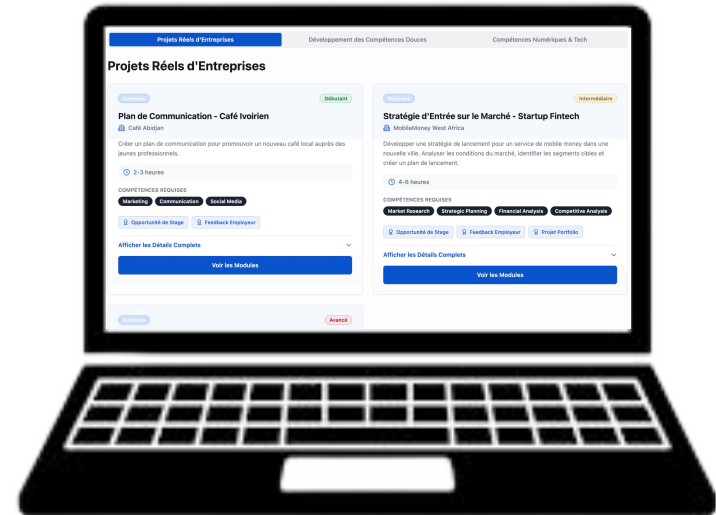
Projets Réels d'Entreprises | Développement des Compétences Douces | Compétences Numériques & Tech

Projets Réels d'Entreprises

Business
Débutant

Plan de Communication - Café Ivoirien

Café Abidjan

Créer un plan de communication pour promouvoir un nouveau café local auprès des jeunes professionnels.

2-3 heures

COMPÉTENCES REQUISES

Marketing
Communication
Social Media

Opportunité de Stage
Feedback Employeur

Afficher les Détails Complets

Voir les Modules

Business
Intermédiaire

Stratégie d'Entrée sur le Marché - Startup Fintech

MobileMoney West Africa

Développer une stratégie de lancement pour un service de mobile money dans une nouvelle ville. Analyser les conditions du marché, identifier les segments cibles et créer un plan de lancement.

4-6 heures

COMPÉTENCES REQUISES

Market Research
Strategic Planning
Financial Analysis
Competitive Analysis

Opportunité de Stage
Feedback Employeur
Projet Portfolio

Afficher les Détails Complets

Voir les Modules

Business
Avancé